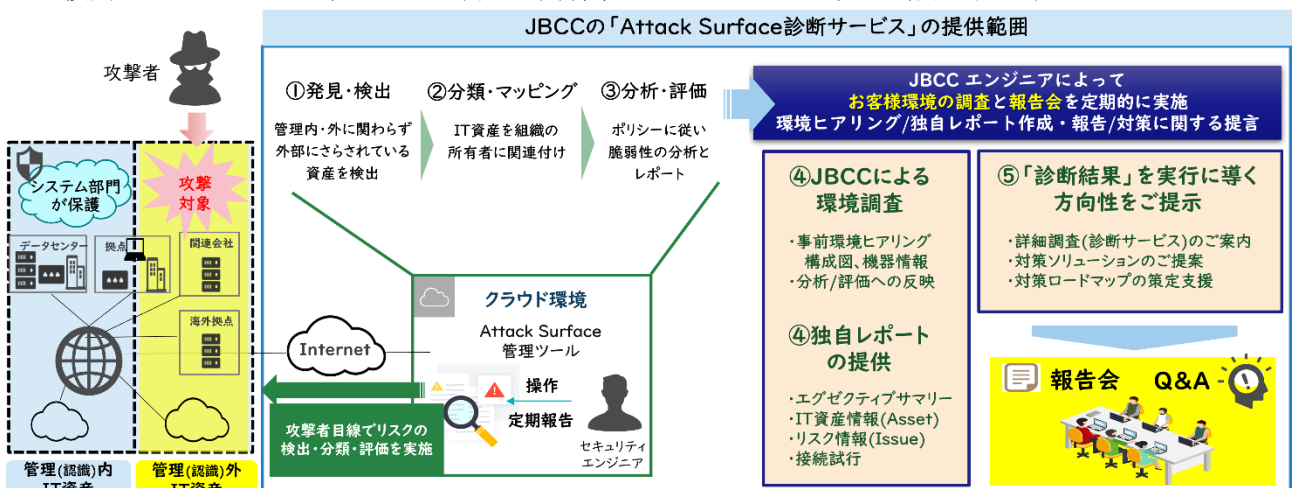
JBCCの「Attack Surface診断サービス」の提供範囲

攻撃者

システム部門が保護

攻撃対象

データセンター

拠点

関連会社

海外拠点

Internet

管理(認識)内 IT資産

管理(認識)外 IT資産

①発見・検出
管理内・外に関わらず外部にさらされている資産を検出

②分類・マッピング
IT資産を組織の所有者に関連付け

③分析・評価
ポリシーに従い脆弱性の分析とレポート

クラウド環境
Attack Surface 管理ツール

操作

定期報告

セキュリティエンジニア

攻撃者目線でリスクの検出・分類・評価を実施

JBCC エンジニアによって
お客様環境の調査と報告会を定期的に実施
環境ヒアリング/独自レポート作成・報告/対策に関する提言

④JBCCによる環境調査
・事前環境ヒアリング
構成図、機器情報
・分析/評価への反映

④独自レポートの提供
・エグゼクティブサマリー
・IT資産情報(Asset)
・リスク情報(Issue)
・接続試行

⑤「診断結果」を実行に導く方向性をご提示
・詳細調査(診断サービス)のご案内
・対策ソリューションのご提案
・対策ロードマップの策定支援

報告会 Q&A